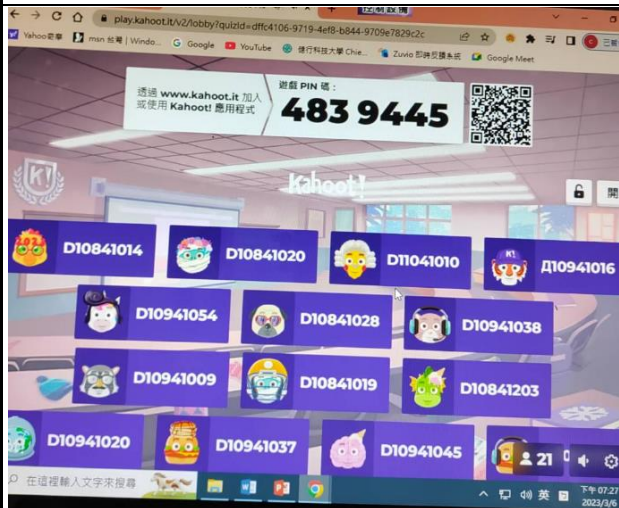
play.kahoot.it/v2/lobby?quizId=dffc4106-9719-4ef8-b844-9709e7829c2c

Yahoo奇摩 msn 台灣 | Windo... Google YouTube 健行科技大學 Chie... Zuvio 即時反饋系統 Google Meet

透過 www.kahoot.it 加入或使用 Kahoot! 應用程式

遊戲 PIN 碼：

483 9445

Kahoot!

開

D10841014

D10841020

D11041010

Д10941016

D10941054

D10841028

D10941038

D10941009

D10841019

D10841203

D10941020

D10941037

D10941045

21

在這裡輸入文字來搜尋

英

下午 07:27
2023/3/6